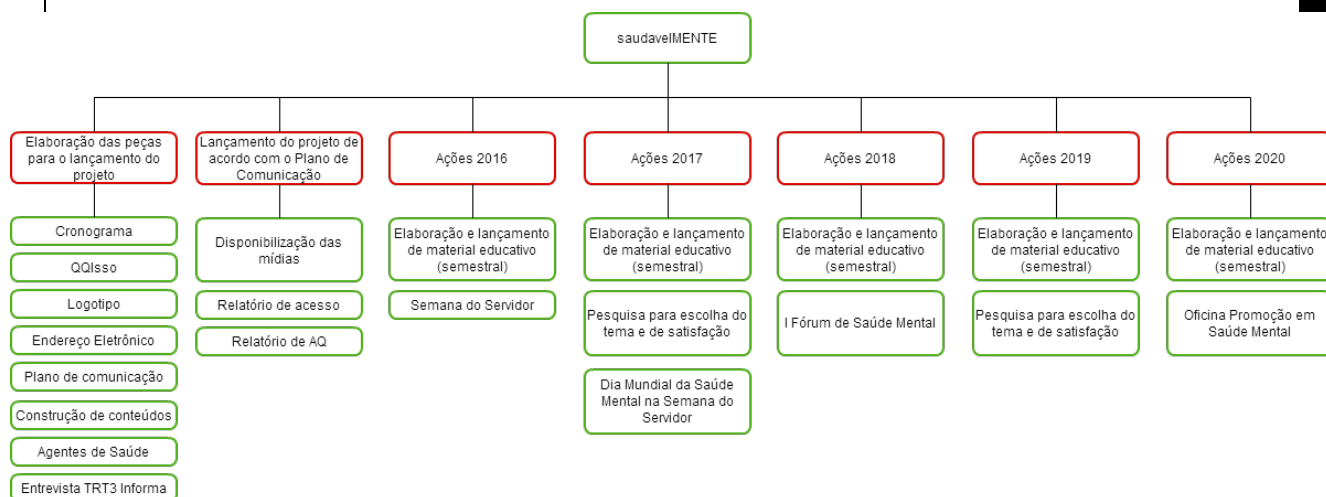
saudavelMENTE

Elaboração das peças para o lançamento do projeto

Cronograma

QQIsso

Logotipo

Endereço Eletrônico

Plano de comunicação

Construção de conteúdos

Agentes de Saúde

Entrevista TRT3 Informa

Lançamento do projeto de acordo com o Plano de Comunicação

Disponibilização das mídias

Relatório de acesso

Relatório de AQ

Ações 2016

Elaboração e lançamento de material educativo (semestral)

Semana do Servidor

Ações 2017

Elaboração e lançamento de material educativo (semestral)

Pesquisa para escolha do tema e de satisfação

Dia Mundial da Saúde Mental na Semana do Servidor

Ações 2018

Elaboração e lançamento de material educativo (semestral)

I Fórum de Saúde Mental

Ações 2019

Elaboração e lançamento de material educativo (semestral)

Pesquisa para escolha do tema e de satisfação

Ações 2020

Elaboração e lançamento de material educativo (semestral)

Oficina Promoção em Saúde Mental